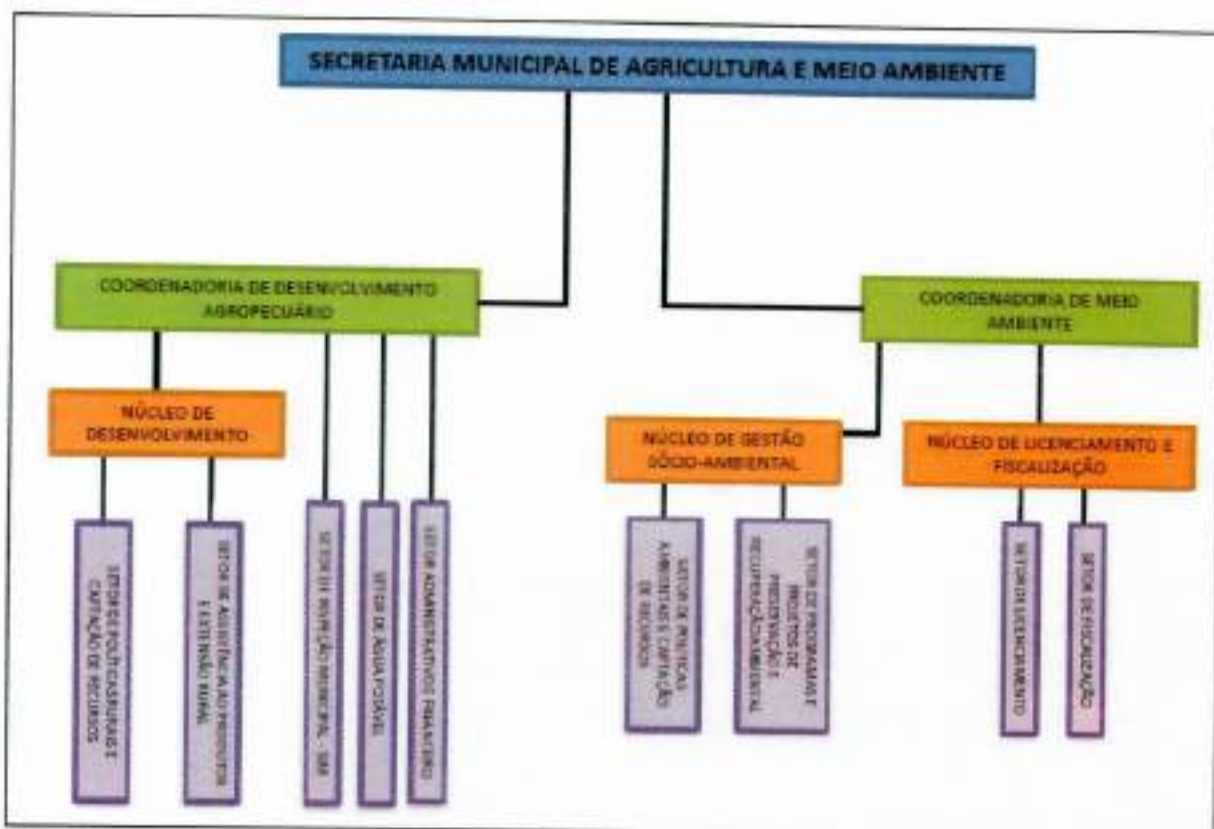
SECRETARIA MUNICIPAL DE AGRICULTURA E MEIO AMBIENTE

COORDENADORIA DE DESENVOLVIMENTO AGROPECUÁRIO

NÚCLEO DE DESENVOLVIMENTO

SETOR DE POLÍTICAS RURAIS E CAPTAÇÃO DE RECURSOS

SETOR DE ASSISTÊNCIA AO PRODUTOR E EXTENSÃO RURAL

SETOR DE INSPEÇÃO MUNICIPAL - SIM

SETOR DE ÁGUA POTÁVEL

SETOR ADMINISTRATIVO FINANCEIRO

COORDENADORIA DE MEIO AMBIENTE

NÚCLEO DE GESTÃO SÓCIO-AMBIENTAL

SETOR DE POLÍTICAS AMBIENTAIS E CAPTAÇÃO DE RECURSOS

SETOR DE PROGRAMAS E PROJETOS DE PRESERVAÇÃO E RECUPERAÇÃO AMBIENTAL

NÚCLEO DE LICENCIAMENTO E FISCALIZAÇÃO

SETOR DE LICENCIAMENTO

SETOR DE FISCALIZAÇÃO